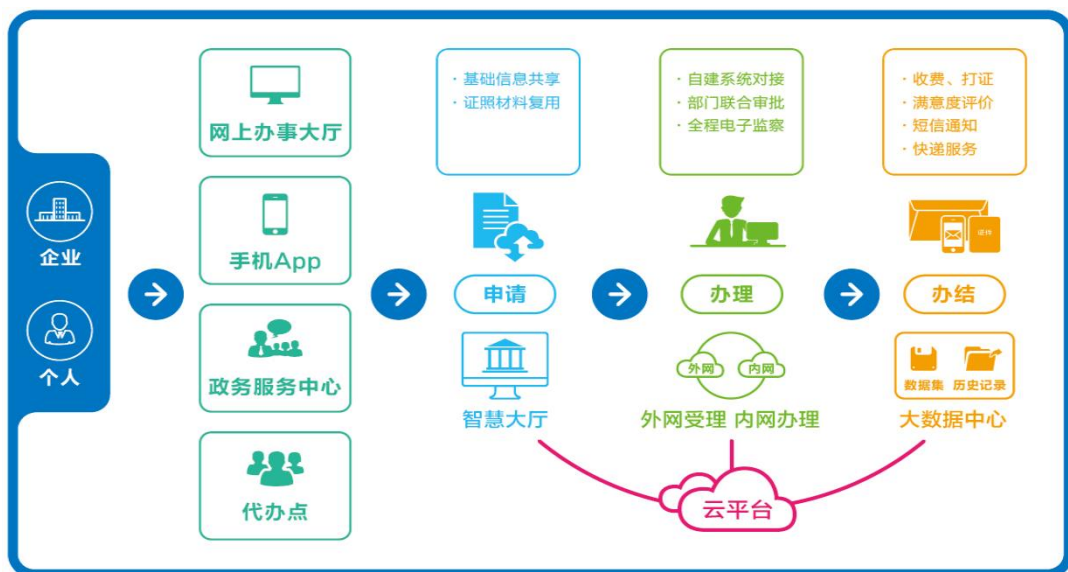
企业

个人

网上办事大厅

手机App

政务服务中心

代办点

· 基础信息共享
· 证照材料复用

申请

智慧大厅

· 自建系统对接
· 部门联合审批
· 全程电子监察

办理

外网

内网

外网受理 内网办理

· 收费、打证
· 满意度评价
· 短信通知
· 快递服务

评价

办结

数据集

历史记录

大数据中心

云平台